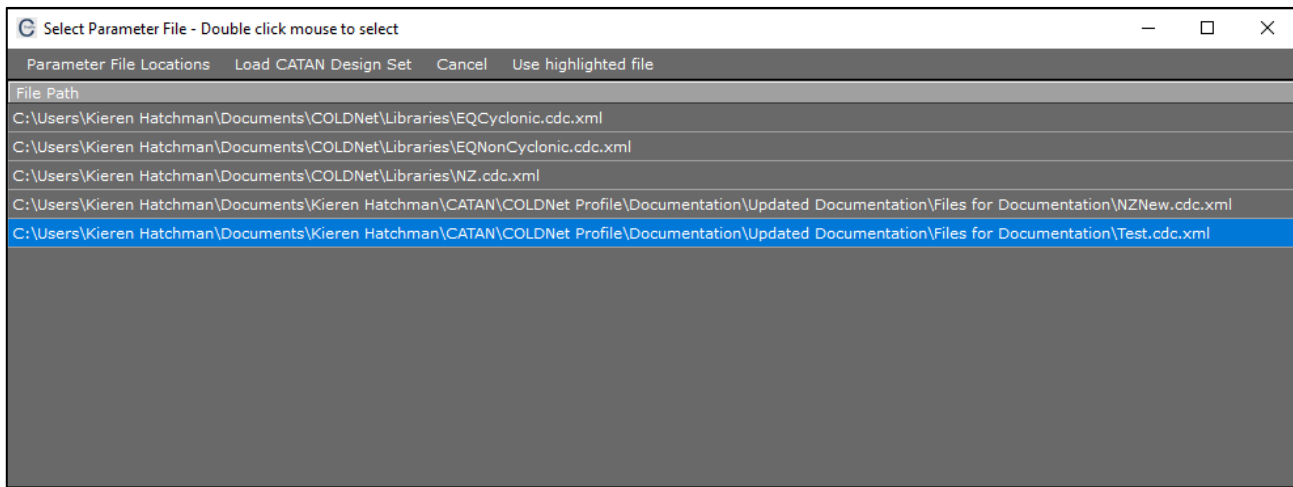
Select Parameter File - Double click mouse to select

Parameter File Locations Load CATAN Design Set Cancel Use highlighted file

| File Path |
|---|
| C:\Users\Kieren Hatchman\Documents\COLDNet\Libraries\EQCyclonic.cdc.xml |
| C:\Users\Kieren Hatchman\Documents\COLDNet\Libraries\EQNonCyclonic.cdc.xml |
| C:\Users\Kieren Hatchman\Documents\COLDNet\Libraries\NZ.cdc.xml |
| C:\Users\Kieren Hatchman\Documents\Kieren Hatchman\CATAN\COLDNet Profile\Documentation\Updated Documentation\Files for Documentation\NZNew.cdc.xml |
| C:\Users\Kieren Hatchman\Documents\Kieren Hatchman\CATAN\COLDNet Profile\Documentation\Updated Documentation\Files for Documentation\Test.cdc.xml |